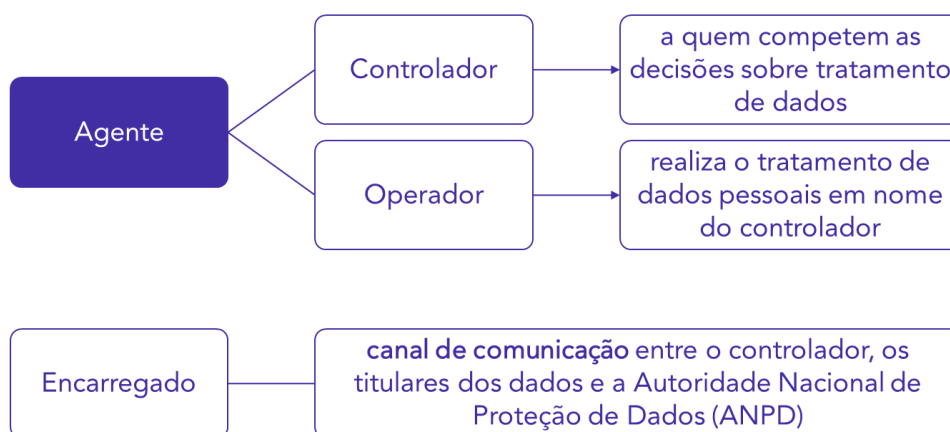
Agente

Controlador

a quem competem as decisões sobre tratamento de dados

Operador

realiza o tratamento de dados pessoais em nome do controlador

Encarregado

canal de comunicação entre o controlador, os titulares dos dados e a Autoridade Nacional de Proteção de Dados (ANPD)